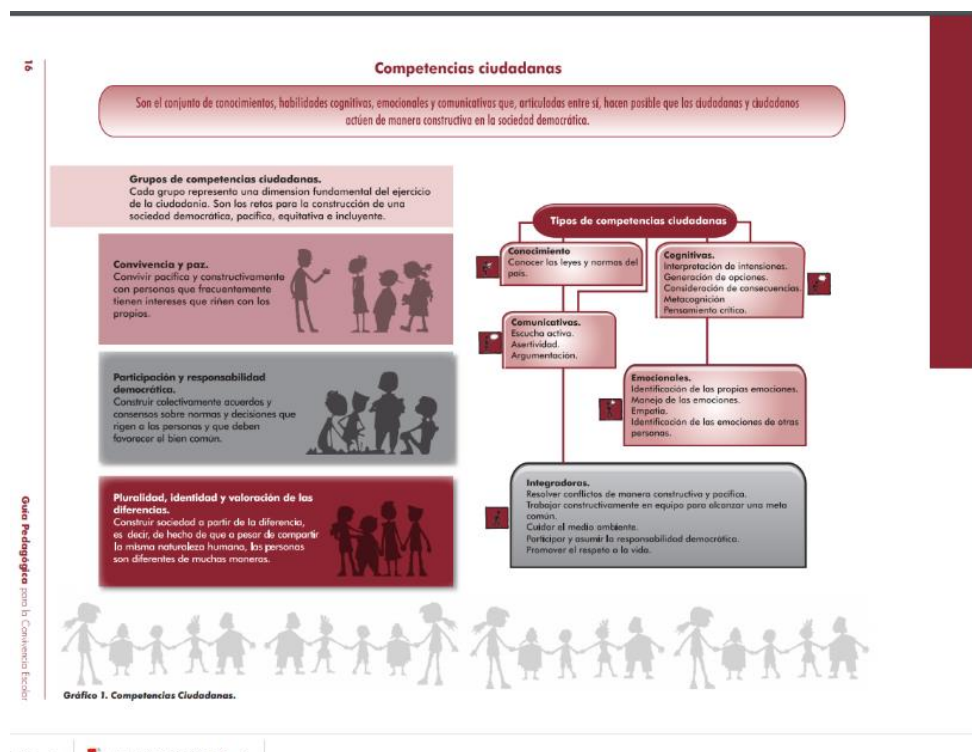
16

Competencias ciudadanas

Son el conjunto de conocimientos, habilidades cognitivas, emocionales y comunicativas que, articuladas entre sí, hacen posible que los ciudadanos y ciudadanas actúen de manera constructiva en la sociedad democrática.

Grupos de competencias ciudadanas.
Cada grupo representa una dimension fundamental del ejercicio de la ciudadanía. Son los retos para la construcción de una sociedad democrática, pacífica, equitativa e incluyente.

Convivencia y paz.
Convivir pacífica y constructivamente con personas que frecuentemente tienen intereses que riñen con los propios.

Participación y responsabilidad democrática.
Construir colectivamente acuerdos y consensos sobre normas y decisiones que rigen a las personas y que deben favorecer el bien común.

Pluralidad, identidad y valoración de las diferencias.
Construir sociedad a partir de la diferencia, es decir, de hecho de que a pesar de compartir la misma naturaleza humana, las personas son diferentes de muchas maneras.

Tipos de competencias ciudadanas

Conocimiento
Conocer las leyes y normas del país.

Cognitivas.
Interpretación de intensiones.
Generación de opciones.
Consideración de consecuencias.
Metacognición
Pensamiento crítico.

Comunicativas.
Escucha activa.
Asertividad.
Argumentación.

Emocionales.
Identificación de las propias emociones.
Manejo de las emociones.
Empatía.
Identificación de las emociones de otras personas.

Integradoras.
Resolver conflictos de manera constructiva y pacífica.
Trabajar constructivamente en equipo para alcanzar una meta común.
Cuidar el medio ambiente.
Participar y asumir la responsabilidad democrática.
Promover el respeto a la vida.

Gráfico 1. Competencias Ciudadanas.

Guía Pedagógica para la Convivencia Escolar